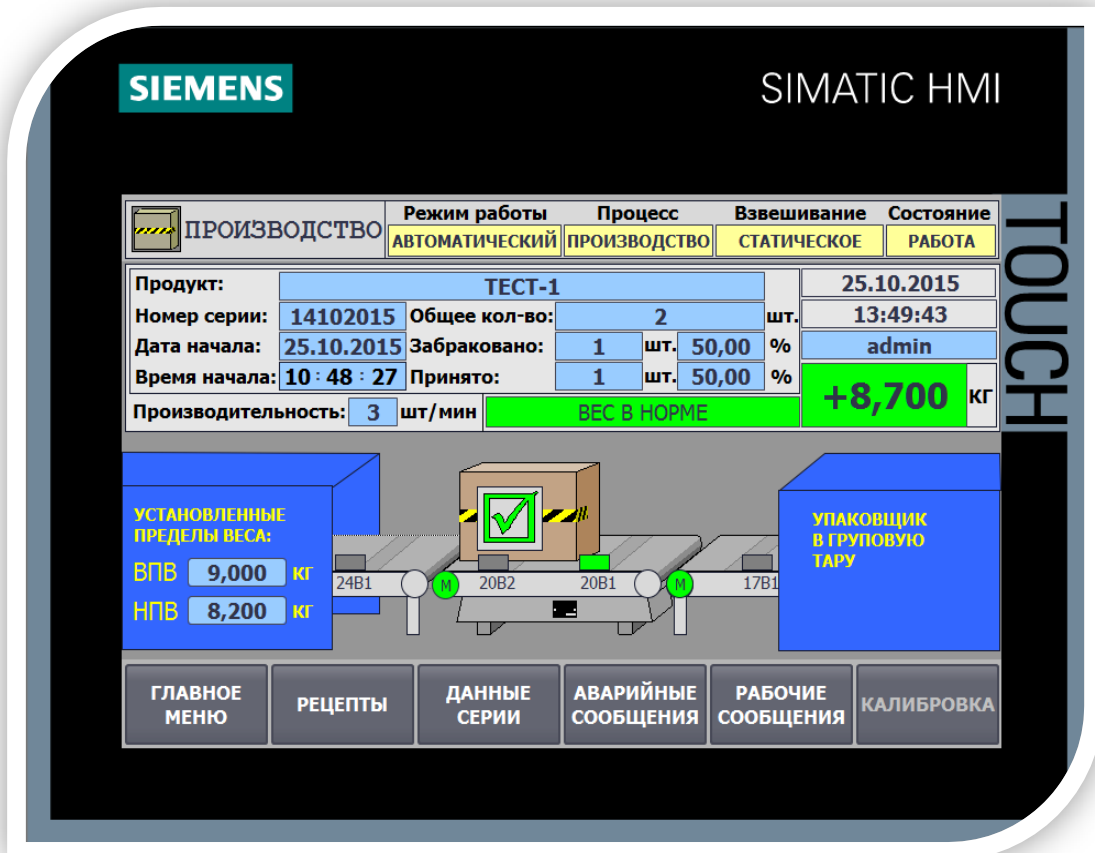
SIEMENS

SIMATIC HMI

TOUCH

ПРОИЗВОДСТВО

| Режим работы | Процесс | Взвешивание | Состояние |
|---|---|---|---|
| АВТОМАТИЧЕСКИЙ | ПРОИЗВОДСТВО | СТАТИЧЕСКОЕ | РАБОТА |

Продукт: ТЕСТ-1

25.10.2015

Номер серии: 14102015 Общее кол-во: 2 шт.

13:49:43

Дата начала: 25.10.2015 Забраковано: 1 шт. 50,00 %

admin

Время начала: 10 : 48 : 27 Принято: 1 шт. 50,00 %

+8,700 кг

Производительность: 3 шт/мин

ВЕС В НОРМЕ

УСТАНОВЛЕННЫЕ ПРЕДЕЛЫ ВЕСА:

ВПВ 9,000 кг

НПВ 8,200 кг

24B1 M 20B2 20B1 M 17B1

УПАКОВЩИК В ГРУПОВУЮ ТАРУ

ГЛАВНОЕ МЕНЮ

РЕЦЕПТЫ

ДАННЫЕ СЕРИИ

АВАРИЙНЫЕ СООБЩЕНИЯ

РАБОЧИЕ СООБЩЕНИЯ

КАЛИБРОВКА